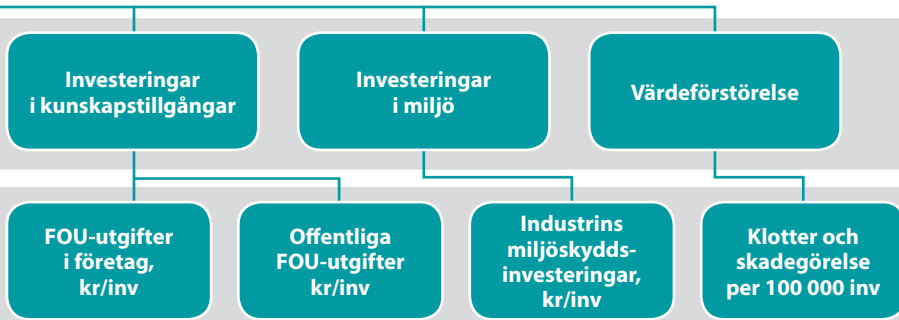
Investeringar i kunskapstillgångar

Investeringar i miljö

Värdeförstörelse

FOU-utgifter i företag, kr/inv

Offentliga FOU-utgifter kr/inv

Industrins miljöskyddsinvesteringar, kr/inv

Klotter och skadegörelse per 100 000 inv